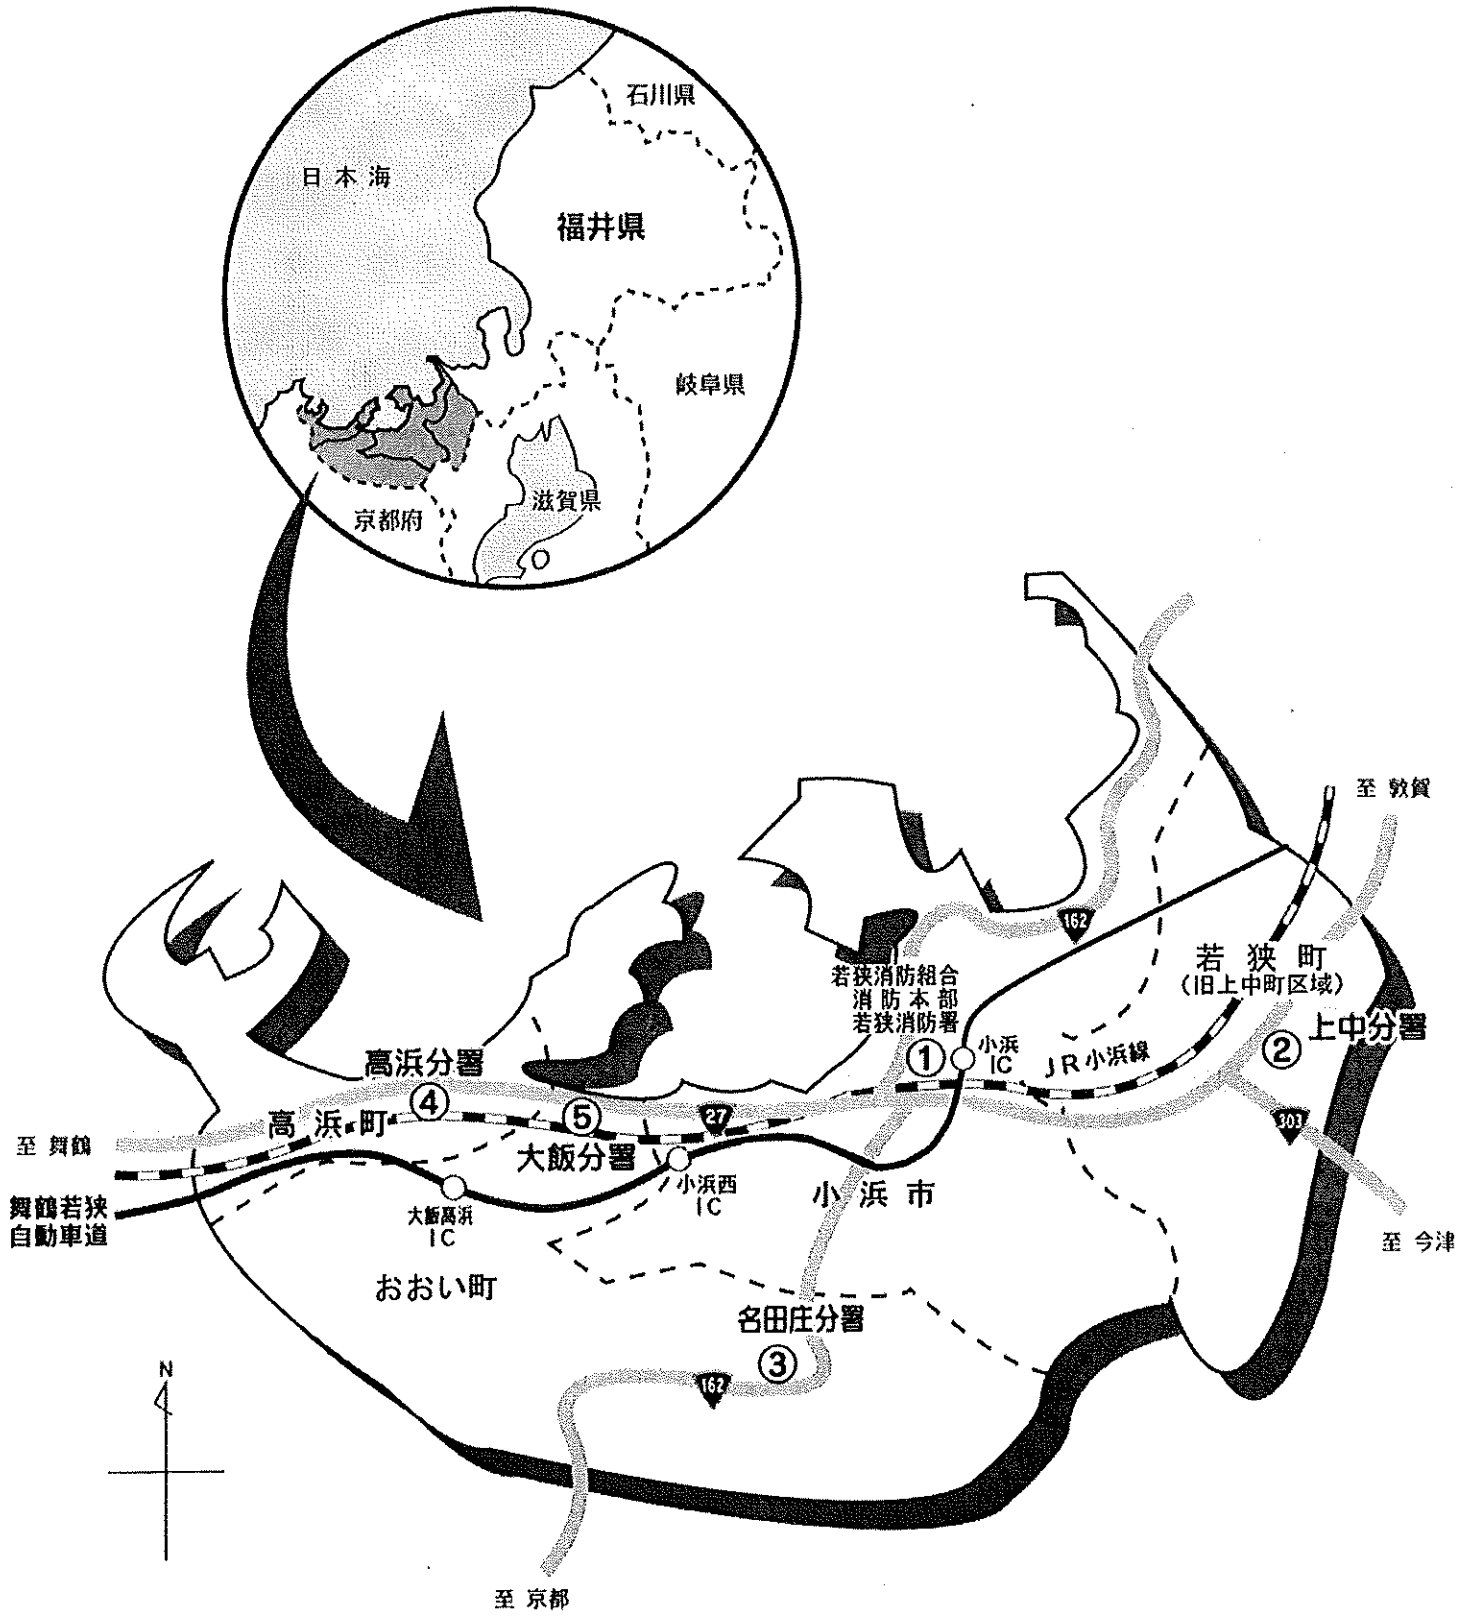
石川県
日本海
福井県
岐阜県
滋賀県
京都府

至 敦賀
162
若狭消防組合
消防本部
若狭消防署
若狭町
(旧上中町区域)
上中分署
①
小浜
IC
JR小浜線
②
高浜分署
④
⑤
27
303
至 舞鶴
高浜町
大飯分署
小浜西
IC
小浜市
舞鶴若狭
自動車道
大飯高浜
IC
至 今津
おおい町
名田庄分署
③
162
N
至 京都